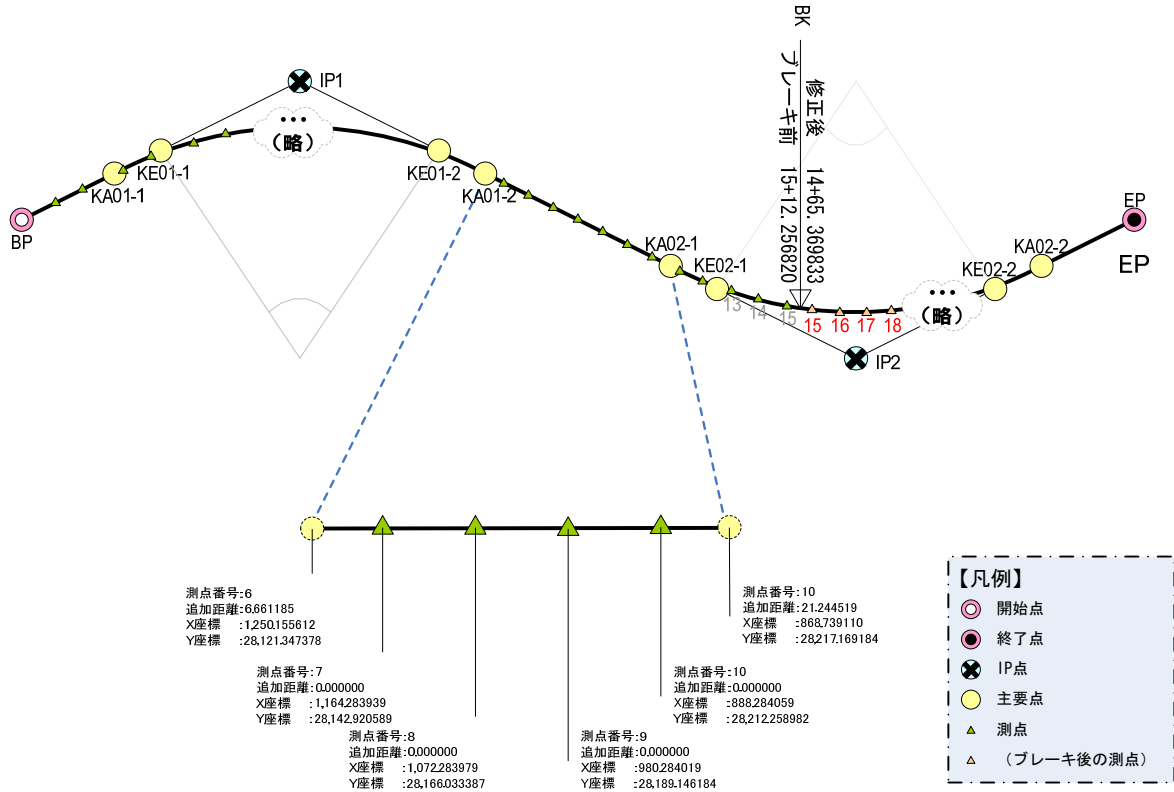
BK
修正後 14+65. 369833
ブレーキ前 15+12. 256820

IP1
・・・
（略）
KE01-1
KA01-1
BP
KE01-2
KA01-2
KA02-1
KE02-1
13 14 15 15 16 17 18
IP2
・・・
（略）
KE02-2
KA02-2
EP
EP

測点番号:6
追加距離:6.661185
X座標 :1,250.155612
Y座標 :28,121.347378

測点番号:7
追加距離:0.000000
X座標 :1,164.283939
Y座標 :28,142.920589

測点番号:8
追加距離:0.000000
X座標 :1,072.283979
Y座標 :28,166.033387

測点番号:9
追加距離:0.000000
X座標 :980.284019
Y座標 :28,189.146184

測点番号:10
追加距離:0.000000
X座標 :888.284059
Y座標 :28,212.258982

測点番号:10
追加距離:21.244519
X座標 :868.739110
Y座標 :28,217.169184

【凡例】
開始点
終了点
IP点
主要点
測点
（ブレーキ後の測点）